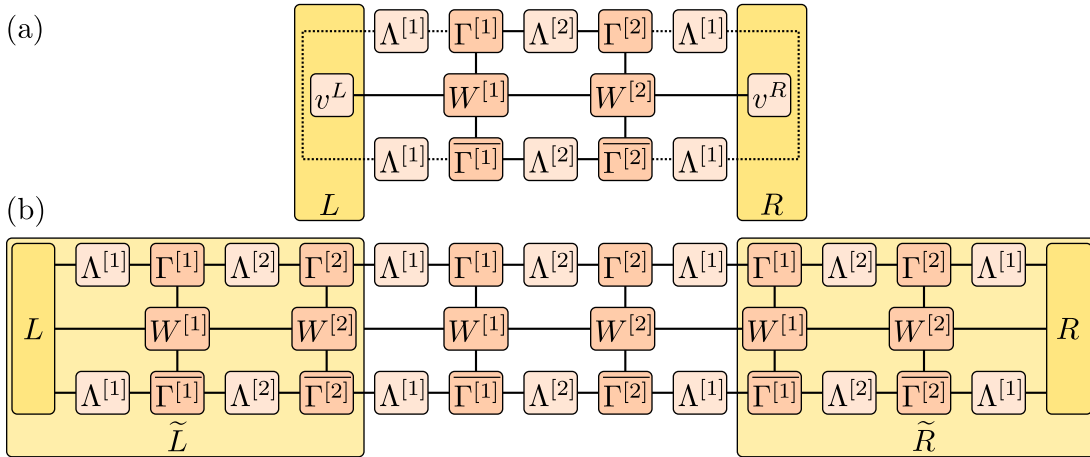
(a)

$\Lambda^{[1]}$ $\Gamma^{[1]}$ $\Lambda^{[2]}$ $\Gamma^{[2]}$ $\Lambda^{[1]}$

$v^L$ $W^{[1]}$ $W^{[2]}$ $v^R$

$\Lambda^{[1]}$ $\overline{\Gamma^{[1]}}$ $\Lambda^{[2]}$ $\overline{\Gamma^{[2]}}$ $\Lambda^{[1]}$

$L$ $R$

(b)

$\Lambda^{[1]}$ $\Gamma^{[1]}$ $\Lambda^{[2]}$ $\Gamma^{[2]}$ $\Lambda^{[1]}$ $\Gamma^{[1]}$ $\Lambda^{[2]}$ $\Gamma^{[2]}$ $\Lambda^{[1]}$ $\Gamma^{[1]}$ $\Lambda^{[2]}$ $\Gamma^{[2]}$ $\Lambda^{[1]}$

$L$ $W^{[1]}$ $W^{[2]}$ $W^{[1]}$ $W^{[2]}$ $W^{[1]}$ $W^{[2]}$ $R$

$\Lambda^{[1]}$ $\overline{\Gamma^{[1]}}$ $\Lambda^{[2]}$ $\overline{\Gamma^{[2]}}$ $\Lambda^{[1]}$ $\overline{\Gamma^{[1]}}$ $\Lambda^{[2]}$ $\overline{\Gamma^{[2]}}$ $\Lambda^{[1]}$ $\overline{\Gamma^{[1]}}$ $\Lambda^{[2]}$ $\overline{\Gamma^{[2]}}$ $\Lambda^{[1]}$

$\widetilde{L}$ $\widetilde{R}$